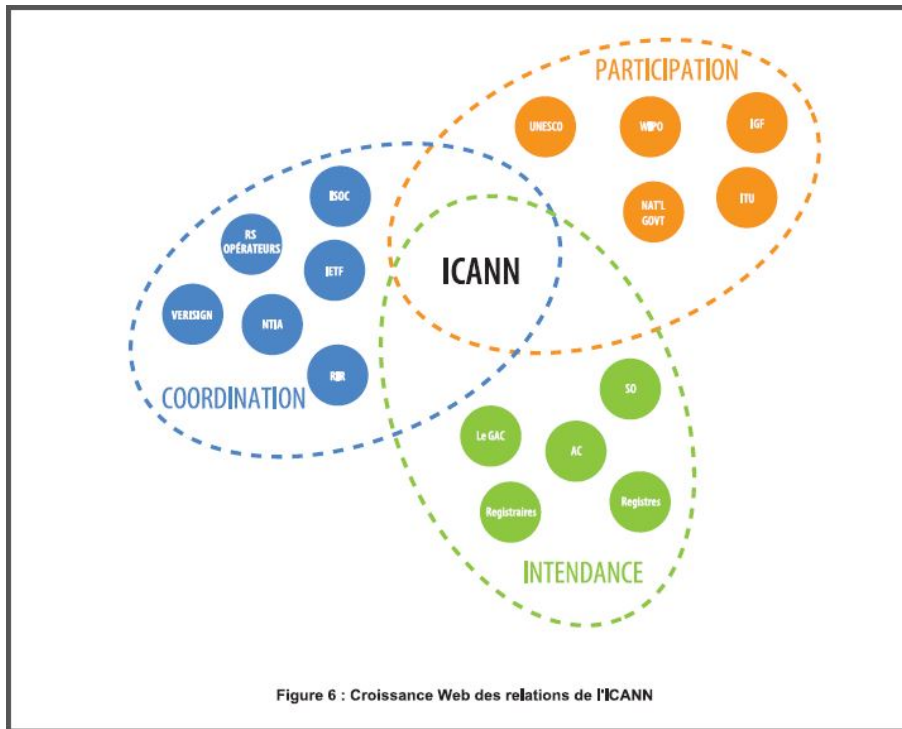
PARTICIPATION

UNESCO

WIPO

IGF

NAT'L GOVT

ITU

ISOC

RS OPÉRATEURS

IETF

VERISIGN

NTIA

RIR

ICANN

COORDINATION

SO

Le GAC

AC

Registraires

Registres

INTENDANCE

Figure 6 : Croissance Web des relations de l'ICANN